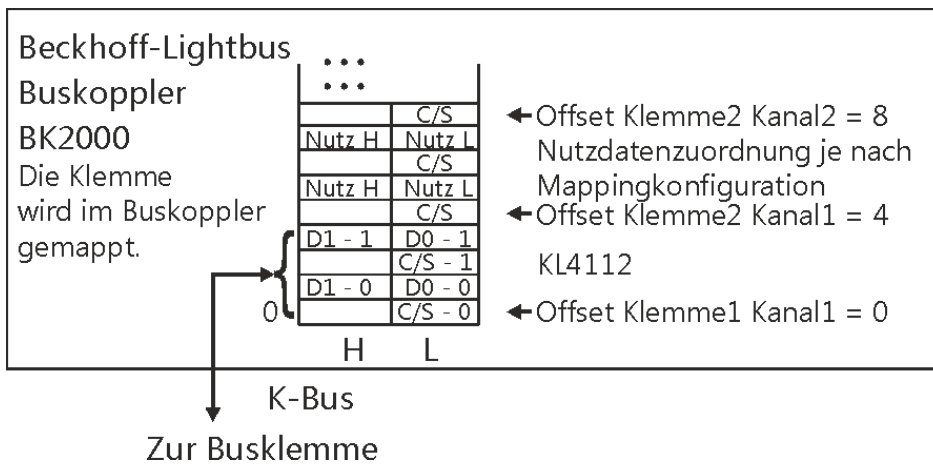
Beckhoff-Lightbus
Buskoppler
BK2000
Die Klemme wird im Buskoppler gemappt.

...
...

| H | L |
|---|---|
| | C/S |
| Nutz H | Nutz L |
| | C/S |
| Nutz H | Nutz L |
| | C/S |
| D1 - 1 | D0 - 1 |
| | C/S - 1 |
| D1 - 0 | D0 - 0 |
| | C/S - 0 |

0

Offset Klemme2 Kanal2 = 8
Nutzdatenzuordnung je nach Mappingkonfiguration
Offset Klemme2 Kanal1 = 4
KL4112
Offset Klemme1 Kanal1 = 0

H L

K-Bus
Zur Busklemme